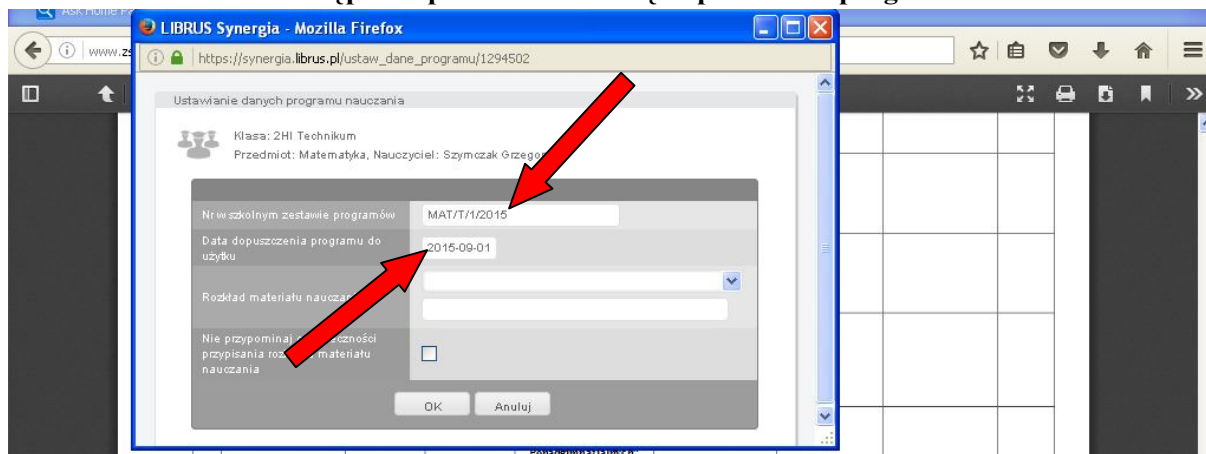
LIBRUS Synergia - Mozilla Firefox

https://synergia.librus.pl/ustaw_dane_programu/1294502

Ustawianie danych programu nauczania

Klasa: 2HI Technikum

Przedmiot: Matematyka, Nauczyciel: Szymczak Grzegor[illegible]

| | |
|---|---|
| Nr w szkolnym zestawie programów | MAT/T/1/2015 |
| Data dopuszczenia programu do użytku | 2015-09-01 |
| Rozkład materiału nauczan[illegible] | |
| Nie przypominaj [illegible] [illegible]eczności przypisania roz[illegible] materiału nauczania | |

OK Anuluj